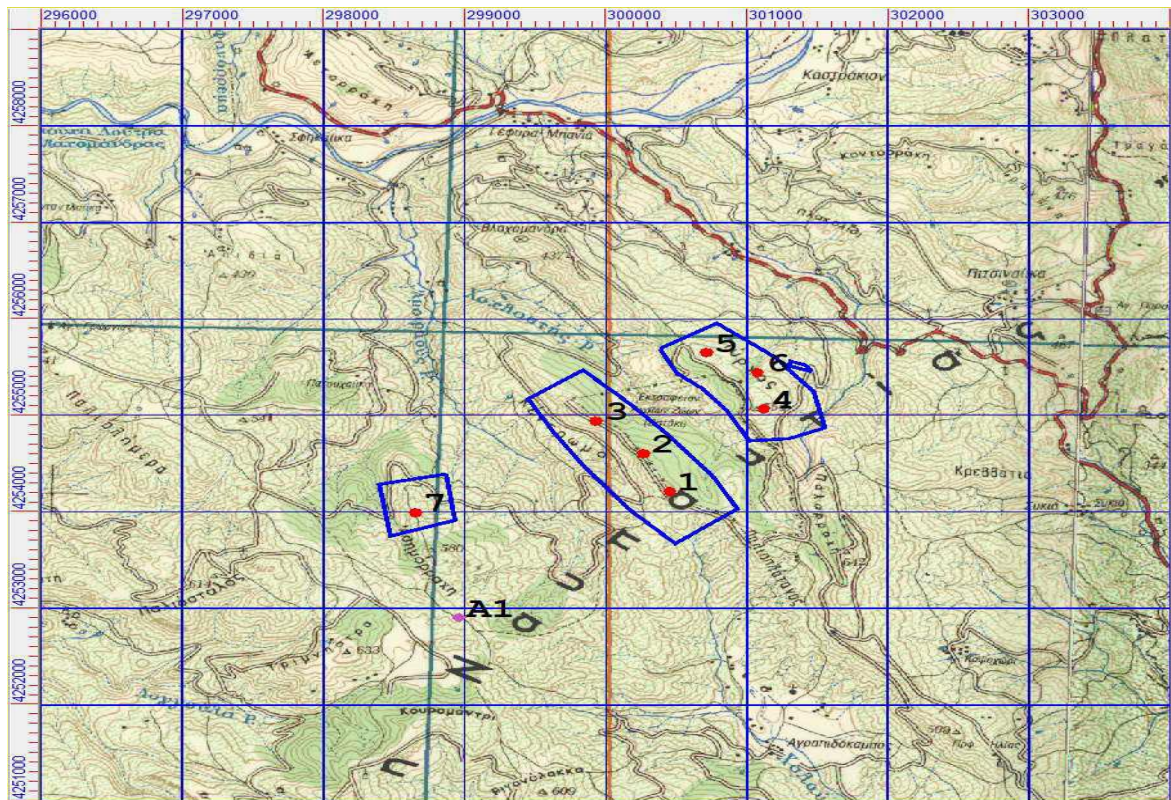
296000
297000
298000
299000
300000
301000
302000
303000

4258000
4257000
4256000
4255000
4254000
4253000
4252000
4251000

Καστράκιον
Μετορράχη
Γέφυρα Μπανιά
Σφηκάικα
Λαγομάνδρας
Κοντόραχη
Βλαχομάνδρα
Πλαγιάδι
Πιτσιναίικα
Λαγκαδιά
Αγ. Γεώργιος
Παπουκαίικα
Κρεββάτια
Συκιά
Παλιόραχη
Πλάτανος
Τρύπια Τσούμα
Κουρομάντρι
Αγραπιδόκαμπο
Προφ. Ηλίας
Βρυσόλακκα
Καραμανέϊκα
Λαγκάδα Ρ.
Εκκλησάκι

1
2
3
4
5
6
7
A1